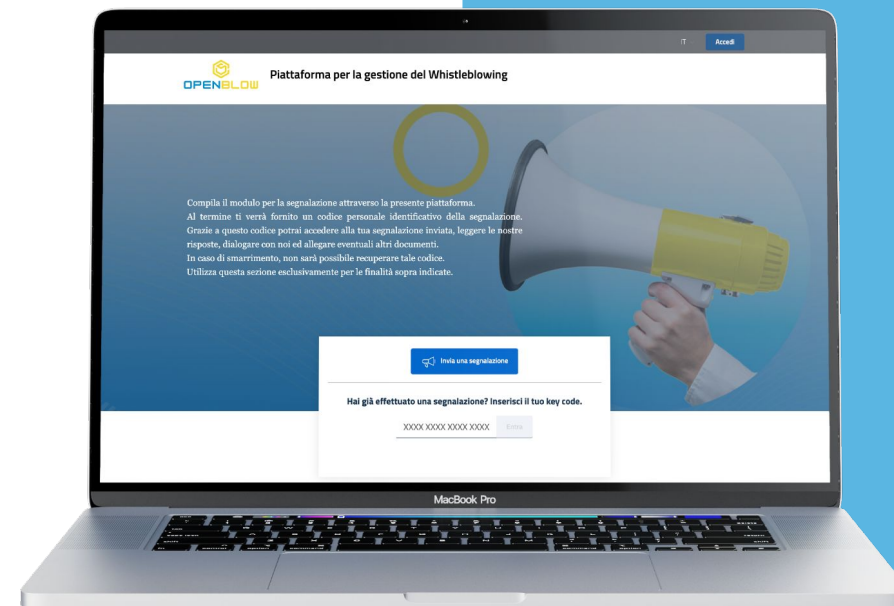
IT Accedi

OPENBLOW

Piattaforma per la gestione del Whistleblowing

Compila il modulo per la segnalazione attraverso la presente piattaforma.
Al termine ti verrà fornito un codice personale identificativo della segnalazione.
Grazie a questo codice potrai accedere alla tua segnalazione inviata, leggere le nostre risposte, dialogare con noi ed allegare eventuali altri documenti.
In caso di smarrimento, non sarà possibile recuperare tale codice.
Utilizza questa sezione esclusivamente per le finalità sopra indicate.

Invia una segnalazione

Hai già effettuato una segnalazione? Inserisci il tuo key code.

XXXX XXXX XXXX XXXX Entra

MacBook Pro